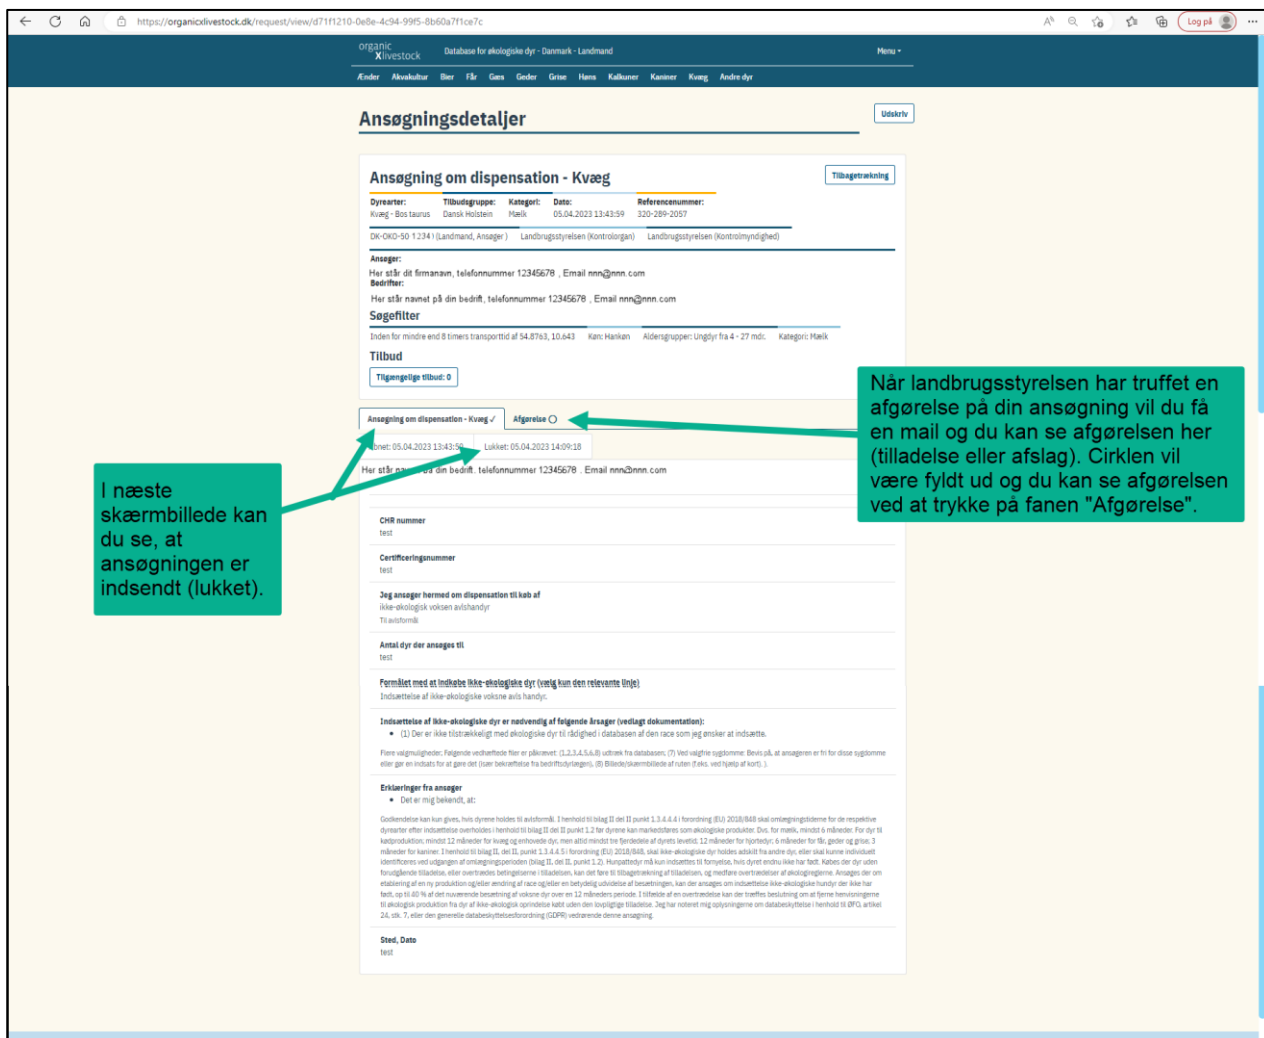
https://organicxlivestock.dk/request/view/d71f1210-0e8e-4c94-99f5-8b60a7f1ce7c

Log på

organic Xlivestock Database for økologiske dyr - Danmark - Landmand Menu

Ænder Akvakultur Bier Får Gæs Geder Grise Høns Kalkuner Kaniner Kvæg Andre dyr

Ansøgningsdetaljer

Udskriv

Ansøgning om dispensation - Kvæg

Tilbagetrækning

| Dyrearter: | Tilbudsgruppe: | Kategori: | Dato: | Referencenummer: |
|---|---|---|---|---|
| Kvæg - Bos taurus | Dansk Holstein | Mælk | 05.04.2023 13:43:59 | 320-289-2057 |

DK-OKO-50 12341 (Landmand, Ansøger) Landbrugsstyrelsen (Kontrolorgan) Landbrugsstyrelsen (Kontrolmyndighed)

Ansøger:
Her står dit firmanavn, telefonnummer 12345678 , Email nnn@nnn.com
Bedrifter:
Her står navnet på din bedrift, telefonnummer 12345678 , Email nnn@nnn.com

Søgefilter
Inden for mindre end 8 timers transporttid af 54.8763, 10.643 Køn: Hankøn Aldersgrupper: Ungdyr fra 4 - 27 mdr. Kategori: Mælk

Tilbud
Tilgængelige tilbud: 0

Ansøgning om dispensation - Kvæg ✓ Afgørelse

Åbnet: 05.04.2023 13:43:59 Lukket: 05.04.2023 14:09:18

Her står navnet på din bedrift, telefonnummer 12345678 , Email nnn@nnn.com

CHR nummer
test

Certificeringsnummer
test

Jeg ansøger hermed om dispensation til køb af
ikke-økologisk voksen avlshandyr
Til avlsformål

Antal dyr der ansøges til
test

Formålet med at indkøbe ikke-økologiske dyr (vælg kun den relevante linje)
Indsættelse af ikke-økologiske voksne avls handyr.

Indsættelse af ikke-økologiske dyr er nødvendig af følgende årsager (vedlagt dokumentation):
• (1) Der er ikke tilstrækkeligt med økologiske dyr til rådighed i databasen af den race som jeg ønsker at indsætte.

Flere valgmuligheder. Følgende vedhæftede filer er påkrævet: (1,2,3,4,5,6,8) udtræk fra databasen; (7) Ved valgfrie sygdomme: Bevis på, at ansøgeren er fri for disse sygdomme eller gør en indsats for at gøre det (især bekræftelse fra bedriftsdyrlægen). (8) Billede/skærmbillede af ruten (f.eks. ved hjælp af kort). ).

Erklæringer fra ansøger
• Det er mig bekendt, at:

Godkendelse kan kun gives, hvis dyrene holdes til avlsformål. I henhold til bilag II del II punkt 1.3.4.4 i forordning (EU) 2018/848 skal omlægningstiderne for de respektive dyrearter efter indsættelse overholdes i henhold til bilag II del II punkt 1.2 før dyrene kan markedsføres som økologiske produkter. Dvs. for mælk, mindst 6 måneder. For dyr til kødproduktion; mindst 12 måneder for kvæg og enhovede dyr, men altid mindst tre fjerdedele af dyrets levetid; 12 måneder for fjerdedele af dyrets levetid; 6 måneder for får, geder og grise. 3 måneder for kaniner. I henhold til bilag II, del II, punkt 1.3.4.4.5 i forordning (EU) 2018/848, skal ikke-økologiske dyr holdes adskilt fra andre dyr, eller skal kunne individuelt identificeres ved udgangen af omlægningsperioden (bilag II, del II, punkt 1.2). Hunpattedyr må kun indsættes til fornyelse, hvis dyret endnu ikke har født. Købes der dyr uden forudgående tilladelse, eller overtrædes betingelserne i tilladelsen, kan det føre til tilbagetrækning af tilladelsen, og medføre overtrædelser af økologireglerne. Ansøges der om etablering af en ny produktion og/eller ændring af race og/eller en betydelig udvidelse af besætningen, kan der ansøges om indsættelse ikke-økologiske hundyr der ikke har født, op til 40 % af det nuværende besætning af voksne dyr over en 12 måneders periode. I tilfælde af en overtrædelse kan der træffes beslutning om at fjerne henvisningerne til økologisk produktion fra dyr af ikke-økologisk oprindelse købt uden den lovpligtige tilladelse. Jeg har noteret mig oplysningerne om databeskyttelse i henhold til ØFG artikel 24, stk. 7, eller den generelle databeskyttelsesforordning (GDPR) vedrørende denne ansøgning.

Sted, Dato
test

Når landbrugsstyrelsen har truffet en afgørelse på din ansøgning vil du få en mail og du kan se afgørelsen her (tilladelse eller afslag). Cirklen vil være fyldt ud og du kan se afgørelsen ved at trykke på fanen "Afgørelse".

I næste skærmbillede kan du se, at ansøgningen er indsendt (lukket).